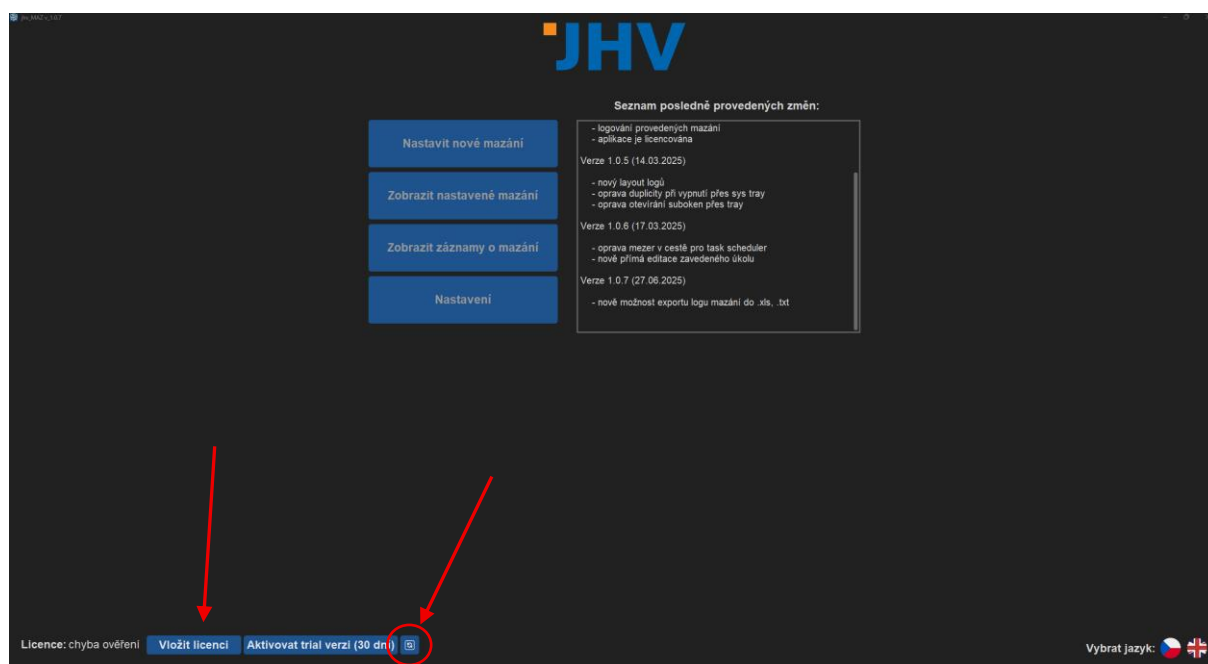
Jhv_MAZ v_1.0.7

JHV

Seznam posledně provedených změn:

Nastavit nové mazání

Zobrazit nastavené mazání

Zobrazit záznamy o mazání

Nastavení

- logování provedených mazání
- aplikace je licencována

Verze 1.0.5 (14.03.2025)

- nový layout logů
- oprava duplicity při vypnutí přes sys tray
- oprava otevírání suboken přes tray

Verze 1.0.6 (17.03.2025)

- oprava mezer v cestě pro task scheduler
- nově přímá editace zavedeného úkolu

Verze 1.0.7 (27.06.2025)

- nově možnost exportu logu mazání do .xls, .txt

Licence: chyba ověření Vložit licenci Aktivovat trial verzi (30 dní)

Vybrat jazyk: